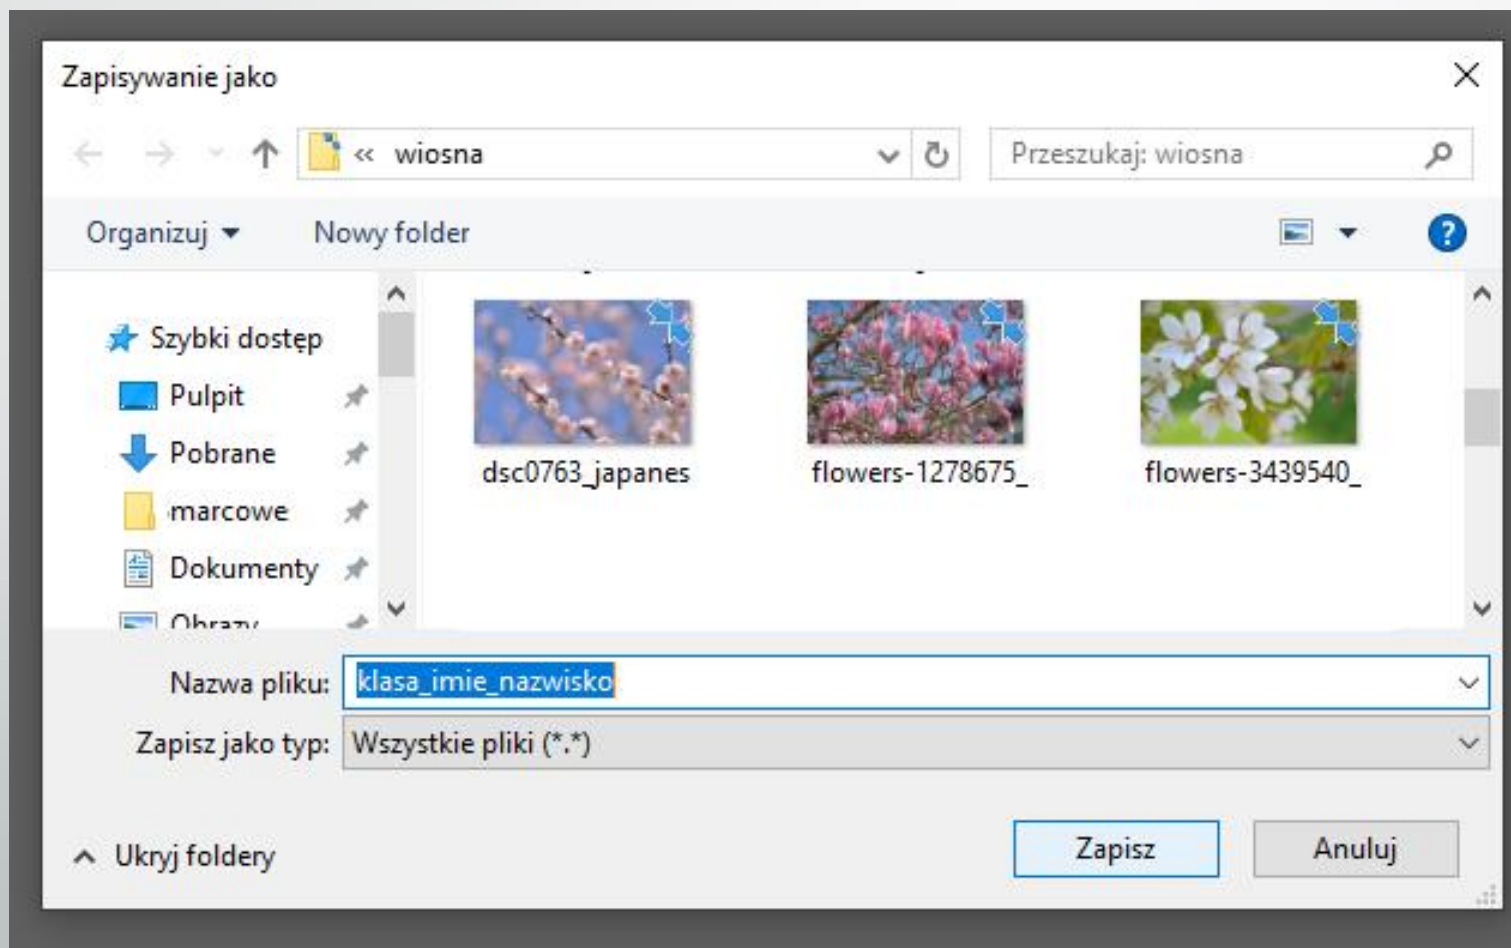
Zapisywanie jako

« wiosna

Przeszukaj: wiosna

Organizuj ▾

Nowy folder

Szybki dostęp

Pulpit

Pobrane

marcowe

Dokumenty

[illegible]

dsc0763_japanes

flowers-1278675_

flowers-3439540_

Nazwa pliku: klasa_imie_nazwisko

Zapisz jako typ: Wszystkie pliki (*.*)

Ukryj foldery

Zapisz

Anuluj